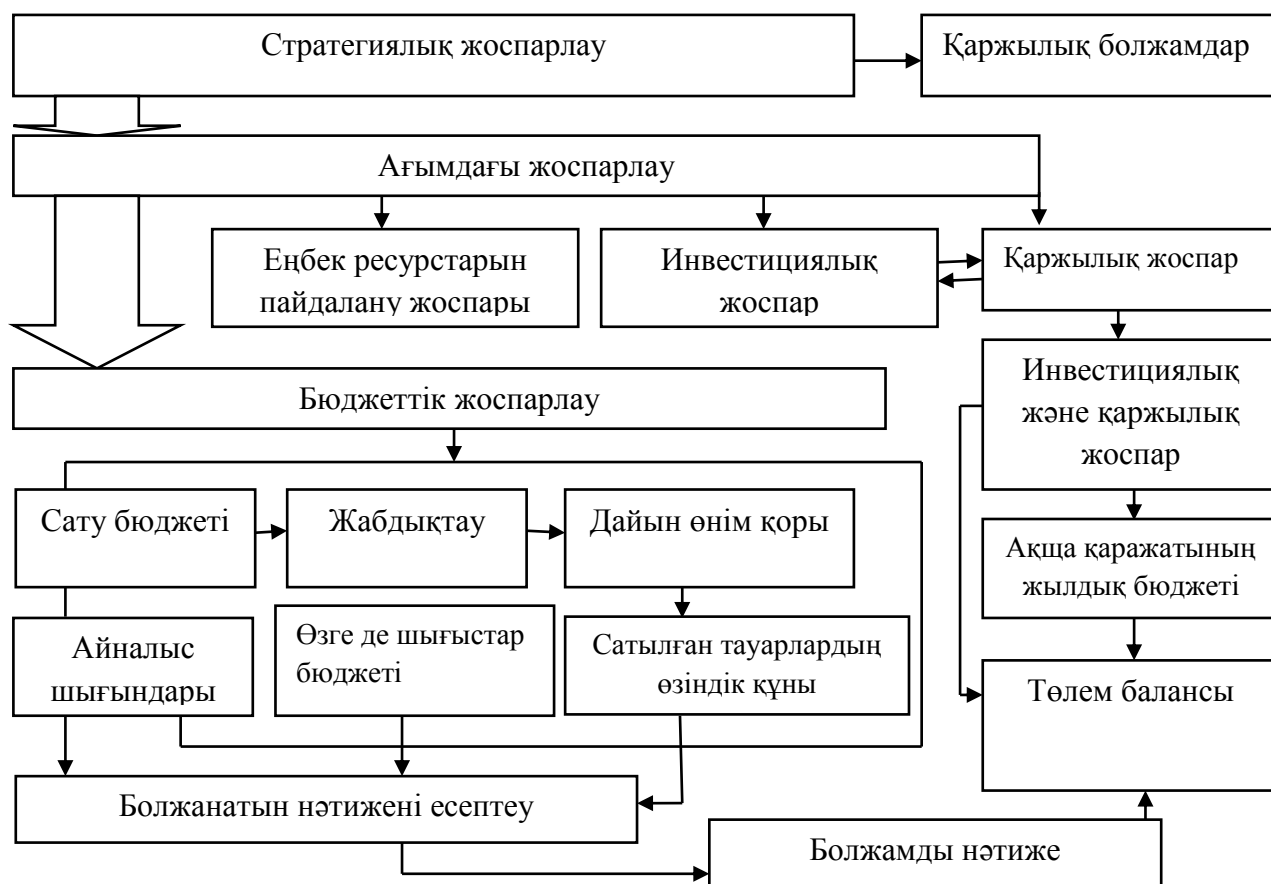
Стратегиялық жоспарлау

Қаржылық болжамдар

Ағымдағы жоспарлау

Еңбек ресурстарын пайдалану жоспары

Инвестициялық жоспар

Қаржылық жоспар

Бюджеттік жоспарлау

Инвестициялық және қаржылық жоспар

Сату бюджеті

Жабдықтау

Дайын өнім қоры

Ақша қаражатының жылдық бюджеті

Айналыс шығындары

Өзге де шығыстар бюджеті

Сатылған тауарлардың өзіндік құны

Төлем балансы

Болжанатын нәтижені есептеу

Болжамды нәтиже